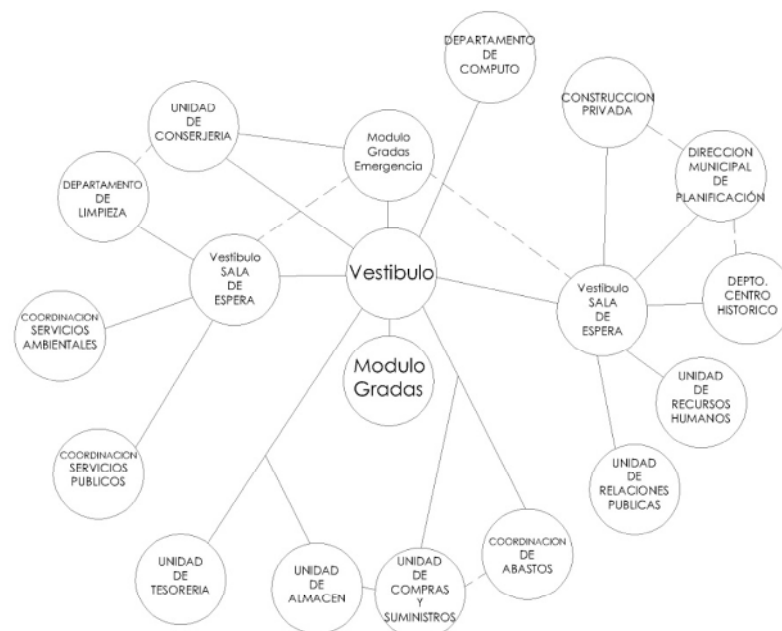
DEPARTAMENTO DE COMPUTO

UNIDAD DE CONSERJERIA

Modulo Gradas Emergencia

CONSTRUCCION PRIVADA

DIRECCION MUNICIPAL DE PLANIFICACIÓN

DEPARTAMENTO DE LIMPIEZA

Vestibulo SALA DE ESPERA

Vestibulo

Vestibulo SALA DE ESPERA

DEPTO. CENTRO HISTORICO

COORDINACION SERVICIOS AMBIENTALES

Modulo Gradas

UNIDAD DE RECURSOS HUMANOS

COORDINACION SERVICIOS PUBLICOS

UNIDAD DE RELACIONES PUBLICAS

COORDINACION DE ABASTOS

UNIDAD DE TESORERIA

UNIDAD DE ALMACEN

UNIDAD DE COMPRAS Y SUMINISTROS